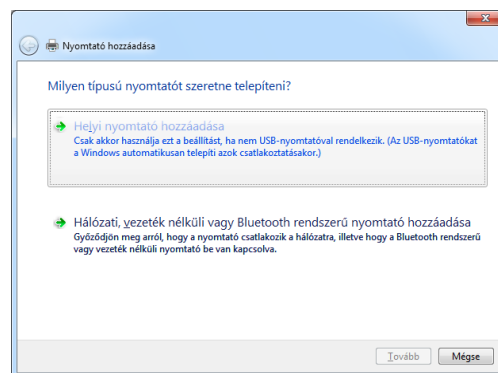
Nyomtató hozzáadása

Milyen típusú nyomtatót szeretne telepíteni?

Helyi nyomtató hozzáadása
Csak akkor használja ezt a beállítást, ha nem USB-nyomtatóval rendelkezik. (Az USB-nyomtatókat a Windows automatikusan telepíti azok csatlakoztatásakor.)

Hálózati, vezeték nélküli vagy Bluetooth rendszerű nyomtató hozzáadása
Győződjön meg arról, hogy a nyomtató csatlakozik a hálózatra, illetve hogy a Bluetooth rendszerű vagy vezeték nélküli nyomtató be van kapcsolva.

Tovább
Mégse